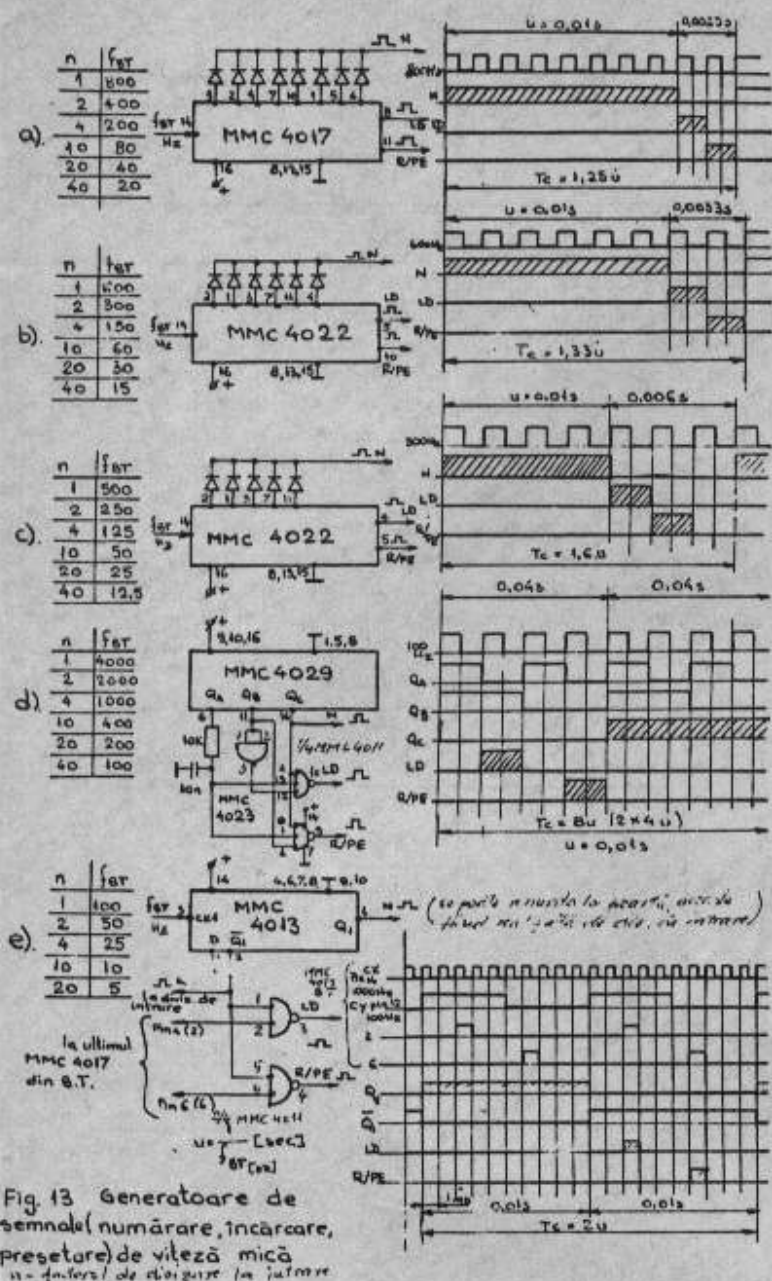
a).

| n | $f_{BT}$ |
|---|---|
| 1 | 800 |
| 2 | 400 |
| 4 | 200 |
| 10 | 80 |
| 20 | 40 |
| 40 | 20 |

$f_{BT}$ 14 Hz MMC 4017 16 +U 8,13,15 N LD R/PE

u = 0,01s 0,0025s 800Hz N LD R/PE Tc = 1,25u

b).

| n | $f_{BT}$ |
|---|---|
| 1 | 600 |
| 2 | 300 |
| 4 | 150 |
| 10 | 60 |
| 20 | 30 |
| 40 | 15 |

$f_{BT}$ 14 Hz MMC 4022 16 +U 8,13,15 N LD R/PE

u = 0,01s 0,0033s 600Hz N LD R/PE Tc = 1,33u

c).

| n | $f_{BT}$ |
|---|---|
| 1 | 500 |
| 2 | 250 |
| 4 | 125 |
| 10 | 50 |
| 20 | 25 |
| 40 | 12,5 |

$f_{BT}$ 14 Hz MMC 4022 16 8,13,15 N LD R/PE

u = 0,01s 0,006s 500Hz N LD R/PE Tc = 1,6u

d).

| n | $f_{BT}$ |
|---|---|
| 1 | 4000 |
| 2 | 2000 |
| 4 | 1000 |
| 10 | 400 |
| 20 | 200 |
| 40 | 100 |

+U 9,10,16 1,5,8 MMC 4029 $Q_A$ $Q_B$ $Q_C$ N 10K 10n MMC 4023 ¼ MMC 4011 LD R/PE

0,04s 0,04s 100Hz $Q_A$ $Q_B$ $Q_C$ LD R/PE Tc = 8u (2×4u) u = 0,01s

e).

| n | $f_{BT}$ |
|---|---|
| 1 | 100 |
| 2 | 50 |
| 4 | 25 |
| 10 | 10 |
| 20 | 5 |

+ 14 4,6,7,8 9,10 $f_{BT}$ Hz CK MMC 4013 D $\overline{Q_1}$ $Q_1$ N (se poate renunta la poarta ... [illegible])

impuls de intrare la ultimul MMC 4017 din B.T. 1 2 LD 3 5 6 R/PE 4 ¼ MMC 4011 $u = \frac{1}{f_{BT}[Hz]}$ [sec]

CK 100Hz ... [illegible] 2 6 $Q_1$ $\overline{Q_1}$ LD R/PE 0,01s 0,01s Tc = 2u

Fig. 13 Generatoare de semnale (numărare, încărcare, presetare) de viteză mică
u = durata ... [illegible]